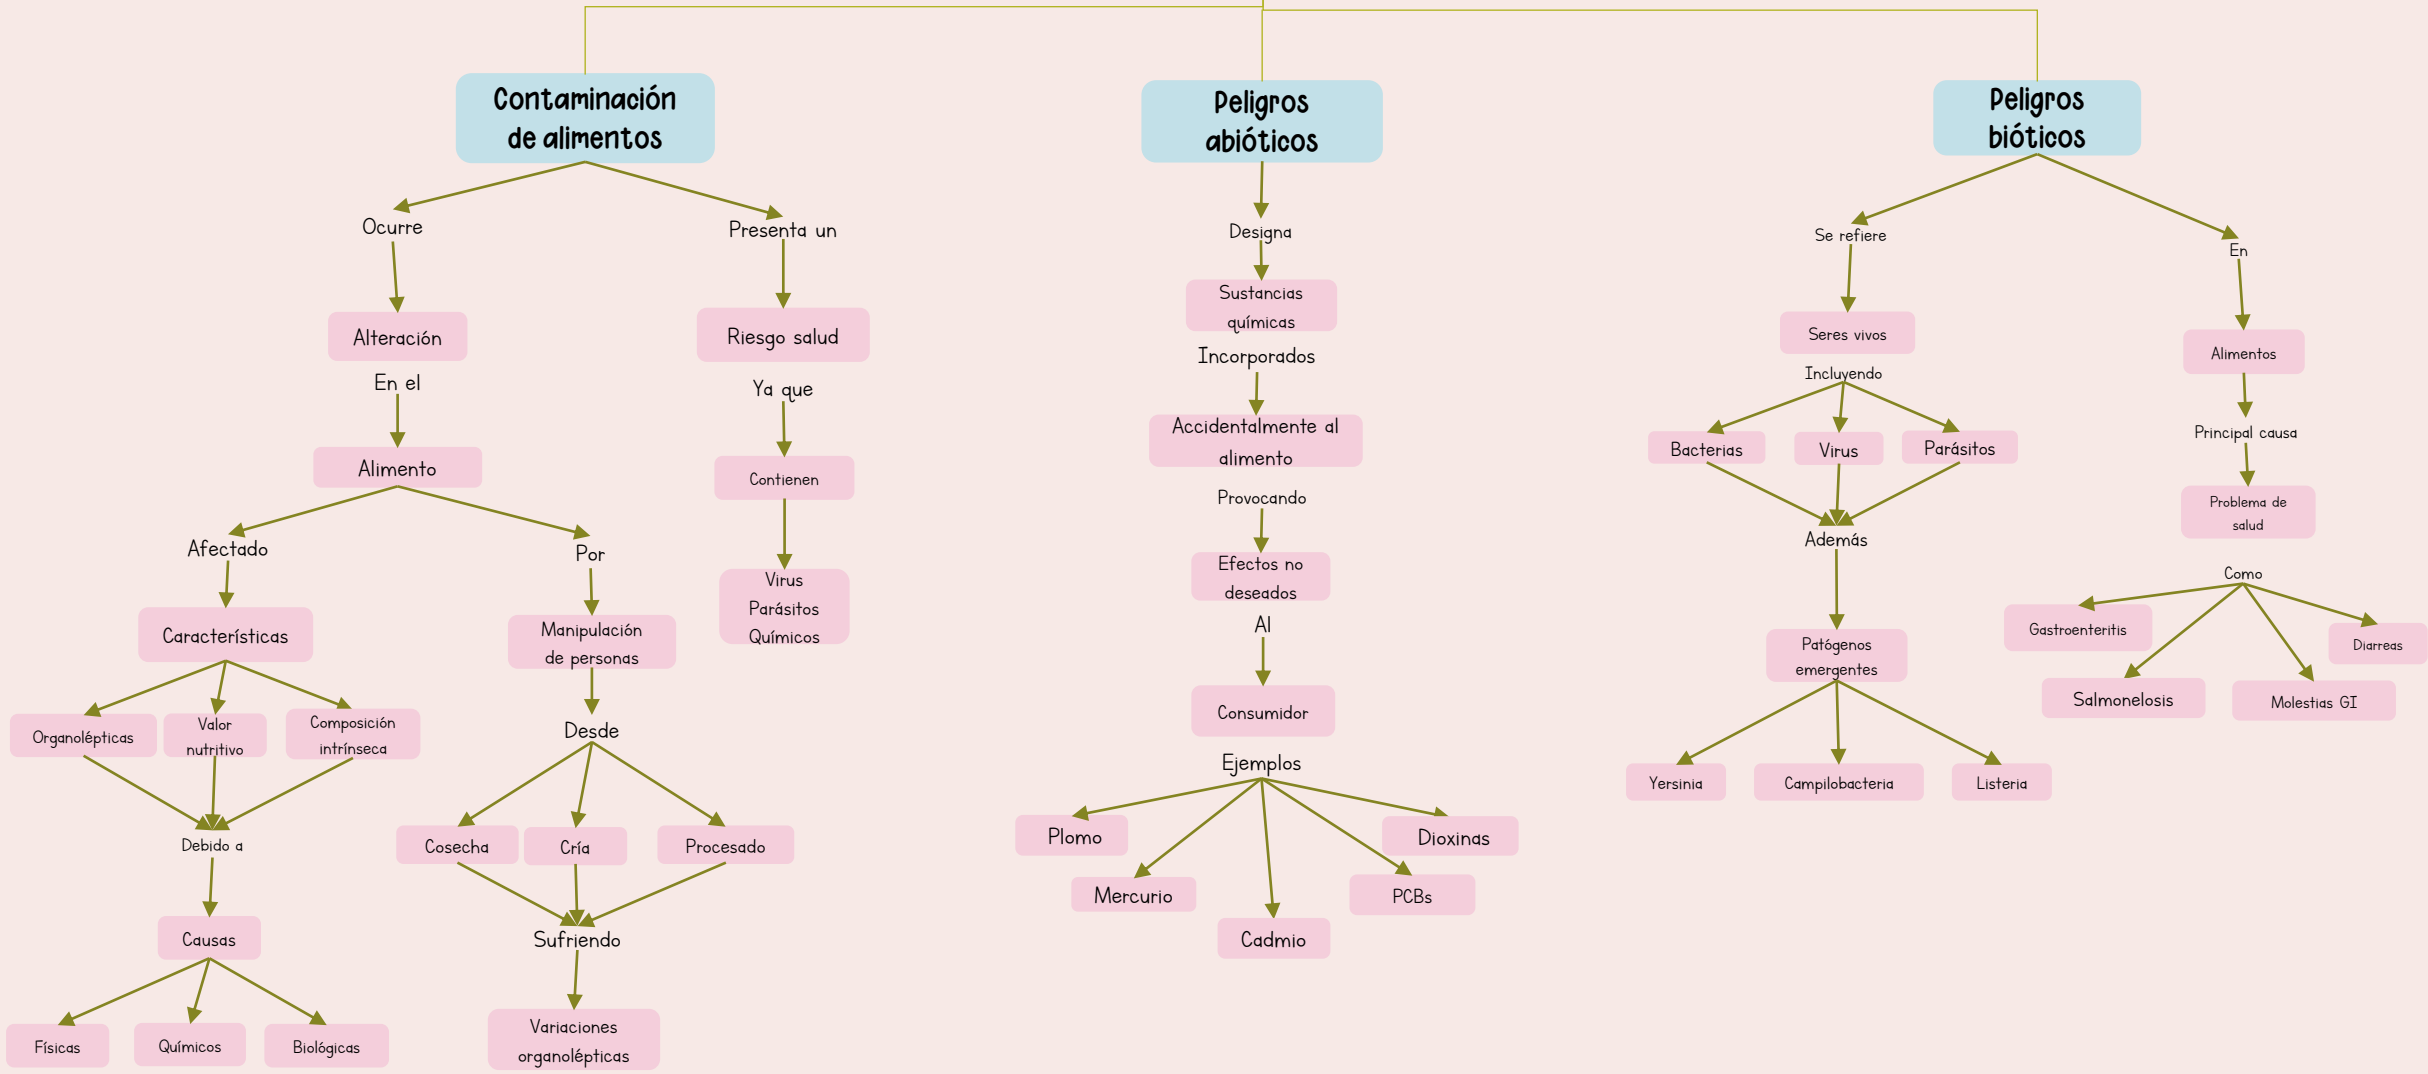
Contaminación de alimentos

Ocurre

Alteración

En el

Alimento

Afectado

Características

Organolépticas

Valor nutritivo

Composición intrínseca

Debido a

Causas

Físicas

Químicos

Biológicas

Por

Manipulación de personas

Desde

Cosecha

Cría

Procesado

Sufriendo

Variaciones organolépticas

Presenta un

Riesgo salud

Ya que

Contienen

Virus
Parásitos
Químicos

Peligros abióticos

Designa

Sustancias químicas

Incorporados

Accidentalmente al alimento

Provocando

Efectos no deseados

Al

Consumidor

Ejemplos

Plomo

Mercurio

Cadmio

PCBs

Dioxinas

Peligros bióticos

Se refiere

Seres vivos

Incluyendo

Bacterias

Virus

Parásitos

Además

Patógenos emergentes

Yersinia

Campilobacteria

Listeria

En

Alimentos

Principal causa

Problema de salud

Como

Gastroenteritis

Salmonelosis

Molestias GI

Diarreas